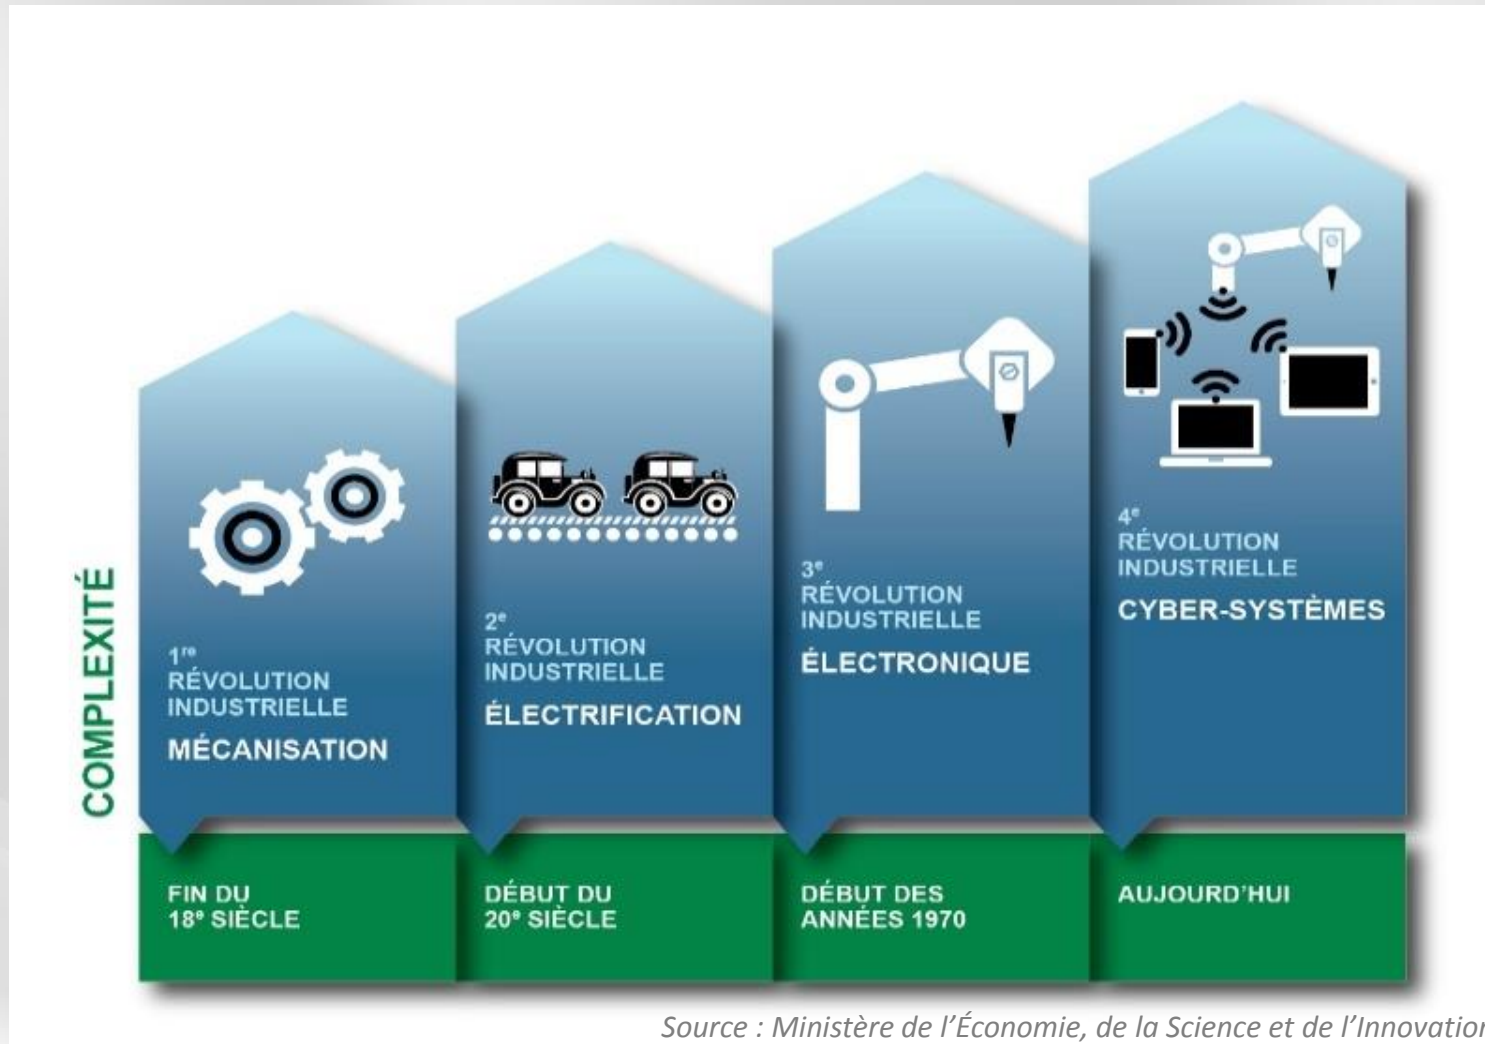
COMPLEXITÉ

1$^{re}$
RÉVOLUTION INDUSTRIELLE
MÉCANISATION

2$^{e}$
RÉVOLUTION INDUSTRIELLE
ÉLECTRIFICATION

3$^{e}$
RÉVOLUTION INDUSTRIELLE
ÉLECTRONIQUE

4$^{e}$
RÉVOLUTION INDUSTRIELLE
CYBER-SYSTÈMES

FIN DU 18$^{e}$ SIÈCLE

DÉBUT DU 20$^{e}$ SIÈCLE

DÉBUT DES ANNÉES 1970

AUJOURD'HUI

Source : Ministère de l'Économie, de la Science et de l'Innovation